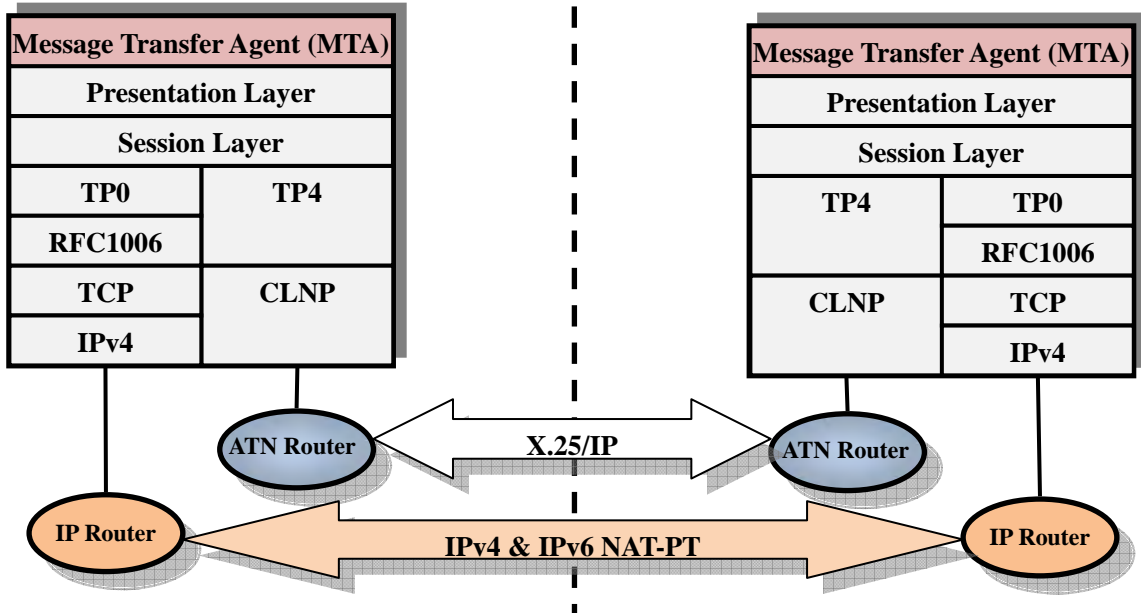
Message Transfer Agent (MTA)
Presentation Layer
Session Layer

| TP0 | TP4 |
|---|---|
| RFC1006 | |
| TCP | CLNP |
| IPv4 | |

Message Transfer Agent (MTA)
Presentation Layer
Session Layer

| TP4 | TP0 |
|---|---|
| | RFC1006 |
| CLNP | TCP |
| | IPv4 |

ATN Router
X.25/IP
ATN Router

IP Router
IPv4 & IPv6 NAT-PT
IP Router